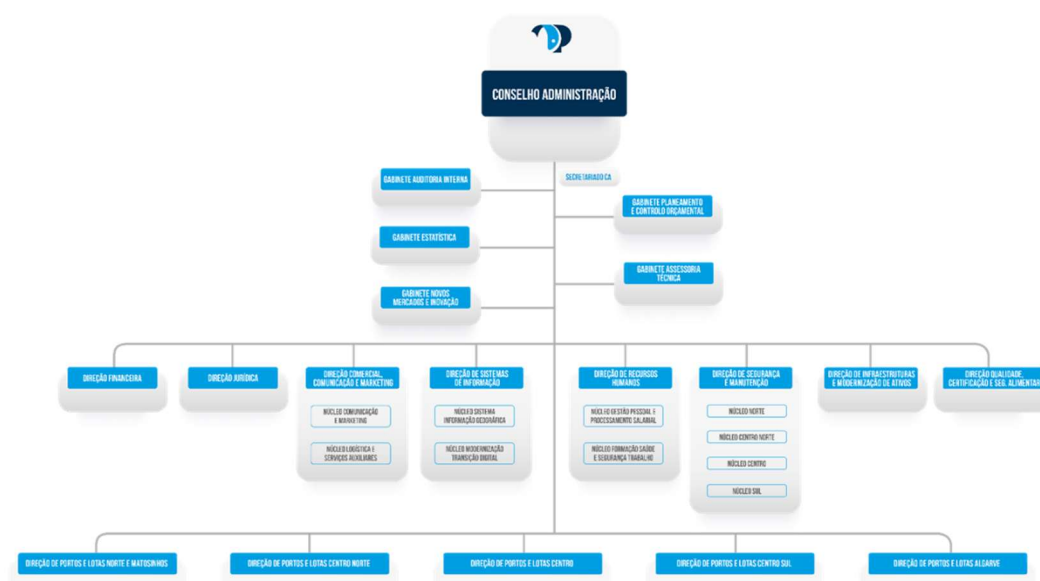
CONSELHO ADMINISTRAÇÃO

SECRETARIADO CA

GABINETE AUDITORIA INTERNA

GABINETE PLANEAMENTO E CONTROLO ORÇAMENTAL

GABINETE ESTATÍSTICA

GABINETE ASSESSORIA TÉCNICA

GABINETE NOVOS MERCADOS E INOVAÇÃO

DIREÇÃO FINANCEIRA

DIREÇÃO JURÍDICA

DIREÇÃO COMERCIAL, COMUNICAÇÃO E MARKETING

NÚCLEO COMUNICAÇÃO E MARKETING

NÚCLEO LOGÍSTICA E SERVIÇOS AUXILIARES

DIREÇÃO DE SISTEMAS DE INFORMAÇÃO

NÚCLEO SISTEMA INFORMAÇÃO GEOGRÁFICA

NÚCLEO MODERNIZAÇÃO TRANSIÇÃO DIGITAL

DIREÇÃO DE RECURSOS HUMANOS

NÚCLEO GESTÃO PESSOAL E PROCESSAMENTO SALARIAL

NÚCLEO FORMAÇÃO SAÚDE E SEGURANÇA TRABALHO

DIREÇÃO DE SEGURANÇA E MANUTENÇÃO

NÚCLEO NORTE

NÚCLEO CENTRO NORTE

NÚCLEO CENTRO

NÚCLEO SUL

DIREÇÃO DE INFRAESTRUTURAS E MODERNIZAÇÃO DE ATIVOS

DIREÇÃO QUALIDADE, CERTIFICAÇÃO E SEG. ALIMENTAR

DIREÇÃO DE PORTOS E LOTAS NORTE E MATOSINHOS

DIREÇÃO DE PORTOS E LOTAS CENTRO NORTE

DIREÇÃO DE PORTOS E LOTAS CENTRO

DIREÇÃO DE PORTOS E LOTAS CENTRO SUL

DIREÇÃO DE PORTOS E LOTAS ALGARVE